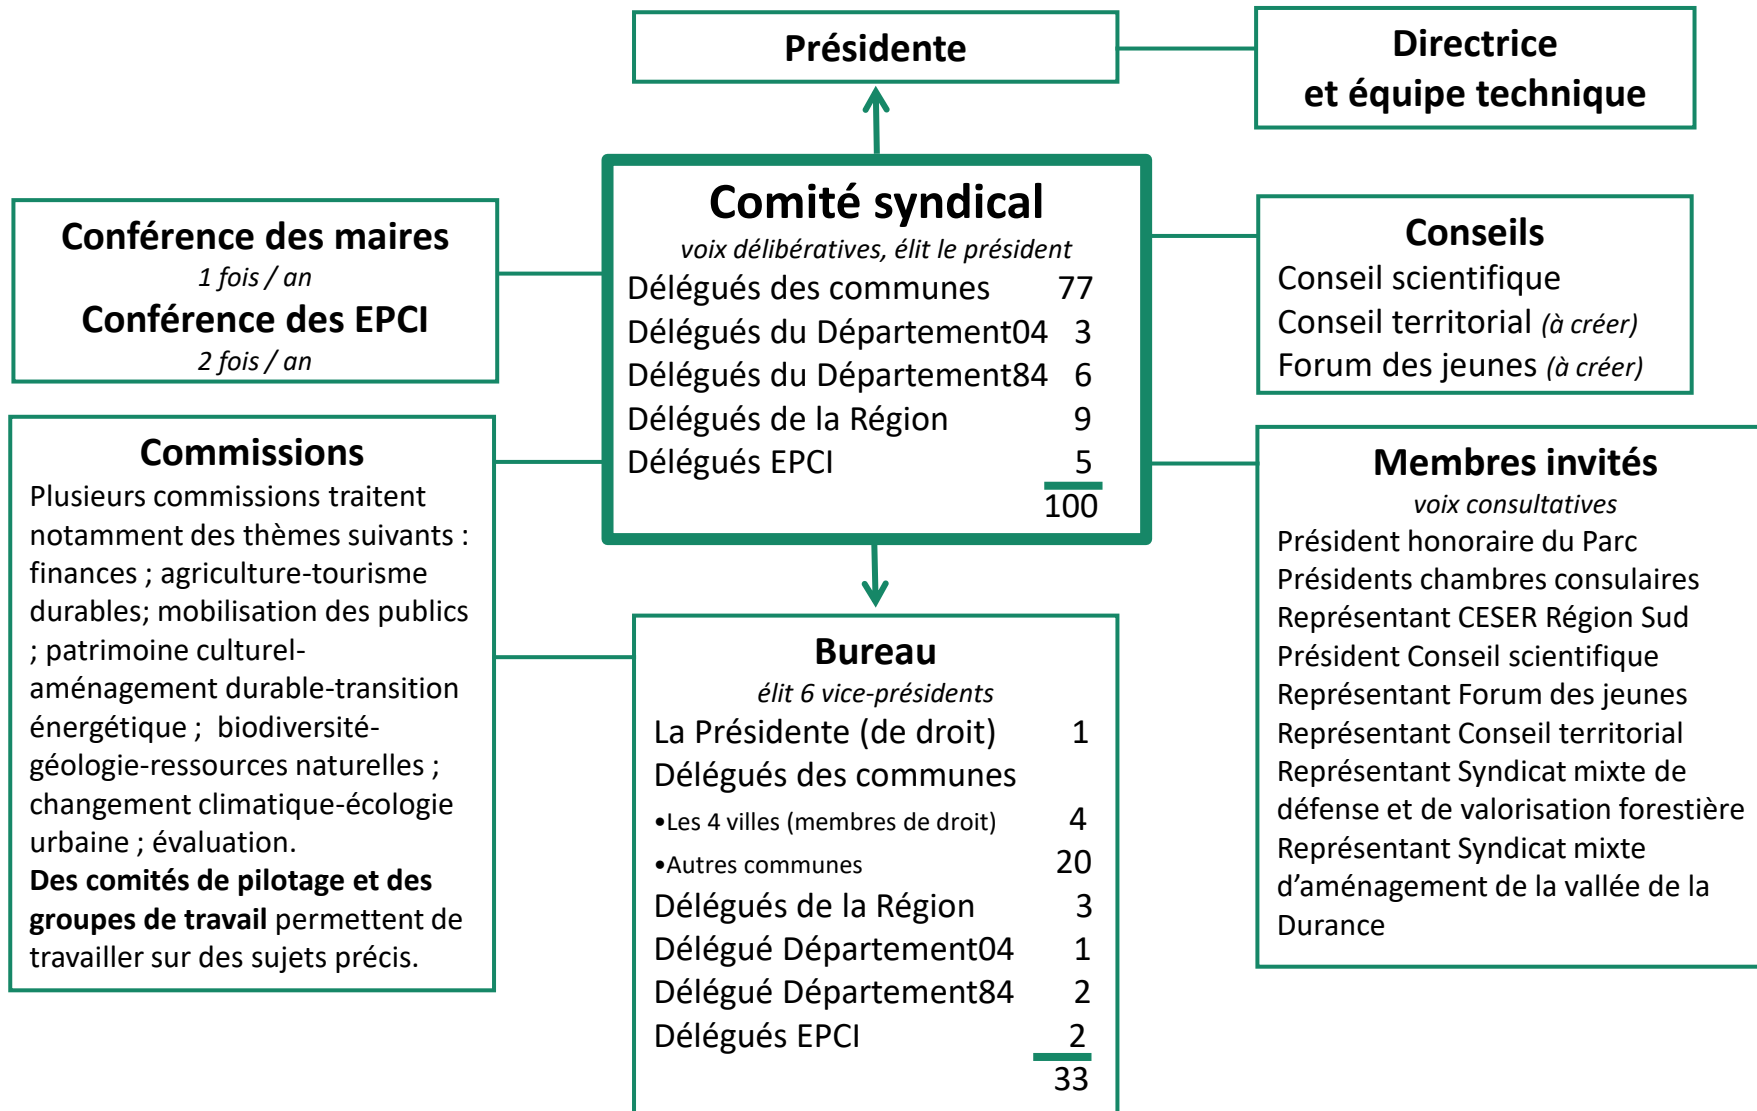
Présidente

Directrice
et équipe technique

Conférence des maires
1 fois / an
Conférence des EPCI
2 fois / an

Comité syndical
voix délibératives, élit le président

| | |
|---|---|
| Délégués des communes | 77 |
| Délégués du Département04 | 3 |
| Délégués du Département84 | 6 |
| Délégués de la Région | 9 |
| Délégués EPCI | 5 |
| | 100 |

Conseils
Conseil scientifique
Conseil territorial (à créer)
Forum des jeunes (à créer)

Commissions
Plusieurs commissions traitent notamment des thèmes suivants : finances ; agriculture-tourisme durables; mobilisation des publics ; patrimoine culturel-aménagement durable-transition énergétique ; biodiversité-géologie-ressources naturelles ; changement climatique-écologie urbaine ; évaluation.
**Des comités de pilotage et des groupes de travail** permettent de travailler sur des sujets précis.

Bureau
élit 6 vice-présidents

| | |
|---|---|
| La Présidente (de droit) | 1 |
| Délégués des communes | |
| •Les 4 villes (membres de droit) | 4 |
| •Autres communes | 20 |
| Délégués de la Région | 3 |
| Délégué Département04 | 1 |
| Délégué Département84 | 2 |
| Délégués EPCI | 2 |
| | 33 |

Membres invités
voix consultatives
Président honoraire du Parc
Présidents chambres consulaires
Représentant CESER Région Sud
Président Conseil scientifique
Représentant Forum des jeunes
Représentant Conseil territorial
Représentant Syndicat mixte de défense et de valorisation forestière
Représentant Syndicat mixte d’aménagement de la vallée de la Durance